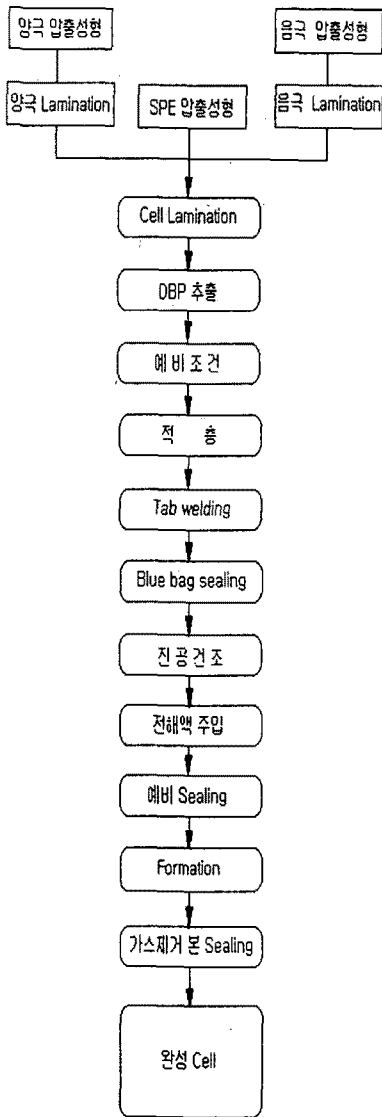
양극 압출성형

음극 압출성형

양극 Lamination

SPE 압출성형

음극 Lamination

Cell Lamination

DBP 추출

예 비 조 건

적 층

Tab welding

Blue bag sealing

진 공 건 조

전해액 주입

예비 Sealing

Formation

가스제거 본 Sealing

완성 Cell